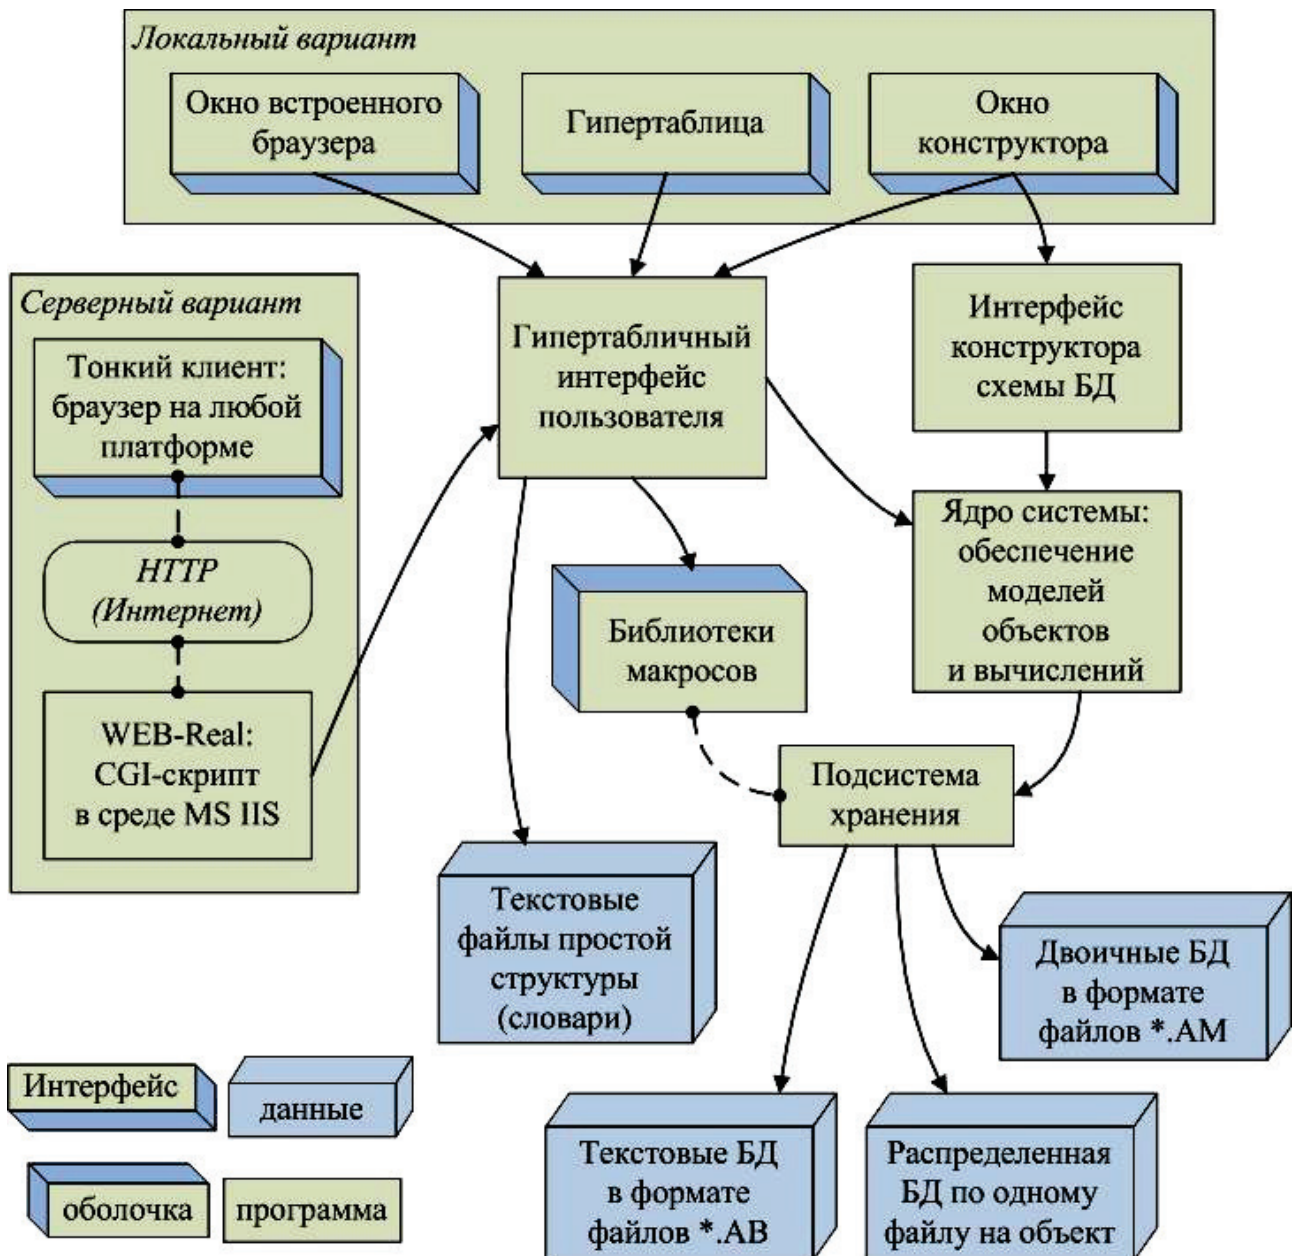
Локальный вариант

Окно встроенного браузера

Гипертаблица

Окно конструктора

Серверный вариант

Тонкий клиент: браузер на любой платформе

HTTP (Интернет)

WEB-Real: CGI-скрипт в среде MS IIS

Гипертабличный интерфейс пользователя

Интерфейс конструктора схемы БД

Ядро системы: обеспечение моделей объектов и вычислений

Библиотеки макросов

Подсистема хранения

Текстовые файлы простой структуры (словари)

Двоичные БД в формате файлов *.AM

Текстовые БД в формате файлов *.AB

Распределенная БД по одному файлу на объект

Интерфейс

данные

оболочка

программа